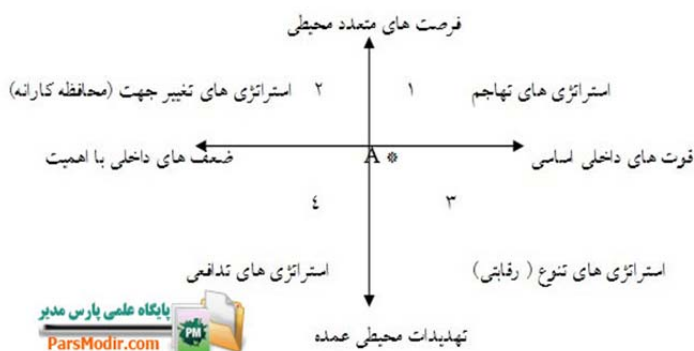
فرصت های متعدد محیطی

۲ استراتژی های تغییر جهت (محافظه کارانه)

۱ استراتژی های تهاجم

ضعف های داخلی با اهمیت

A

قوت های داخلی اساسی

۴

۳

استراتژی های تدافعی

استراتژی های تنوع ( رقابتی)

پایگاه علمی پارس مدیر

PM

ParsModir.com

تهدیدات محیطی عمده